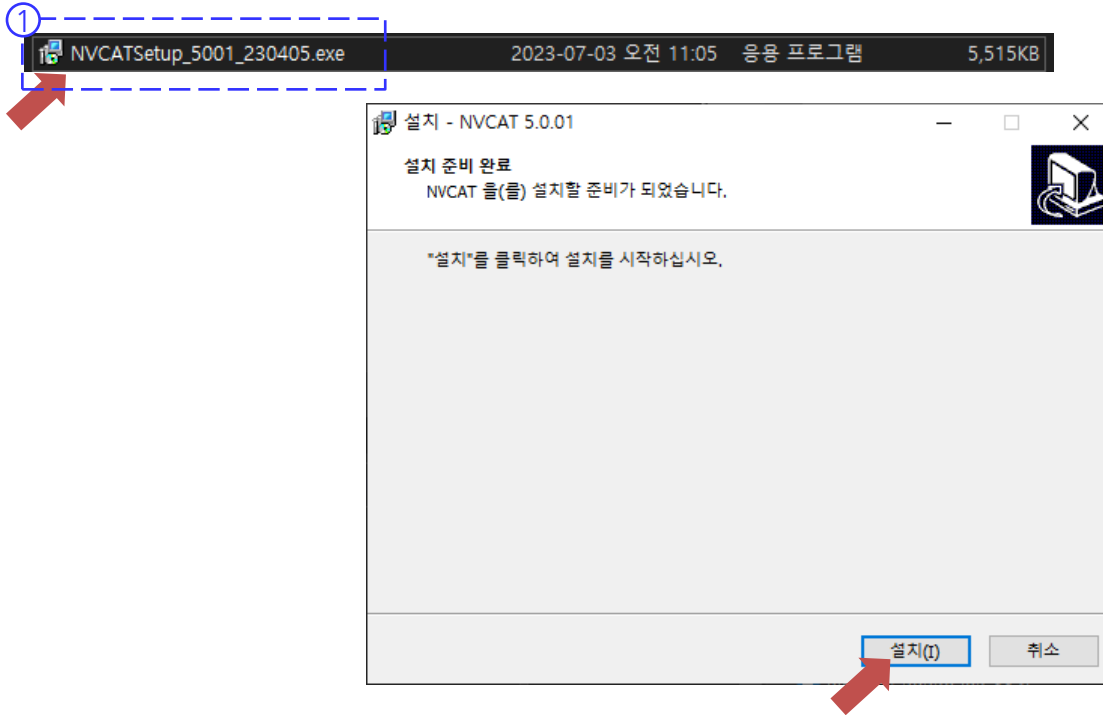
①

NVCATSetup_5001_230405.exe 2023-07-03 오전 11:05 응용 프로그램 5,515KB

설치 - NVCAT 5.0.01

설치 준비 완료

NVCAT 을(를) 설치할 준비가 되었습니다.

"설치"를 클릭하여 설치를 시작하십시오.

설치(I)

취소